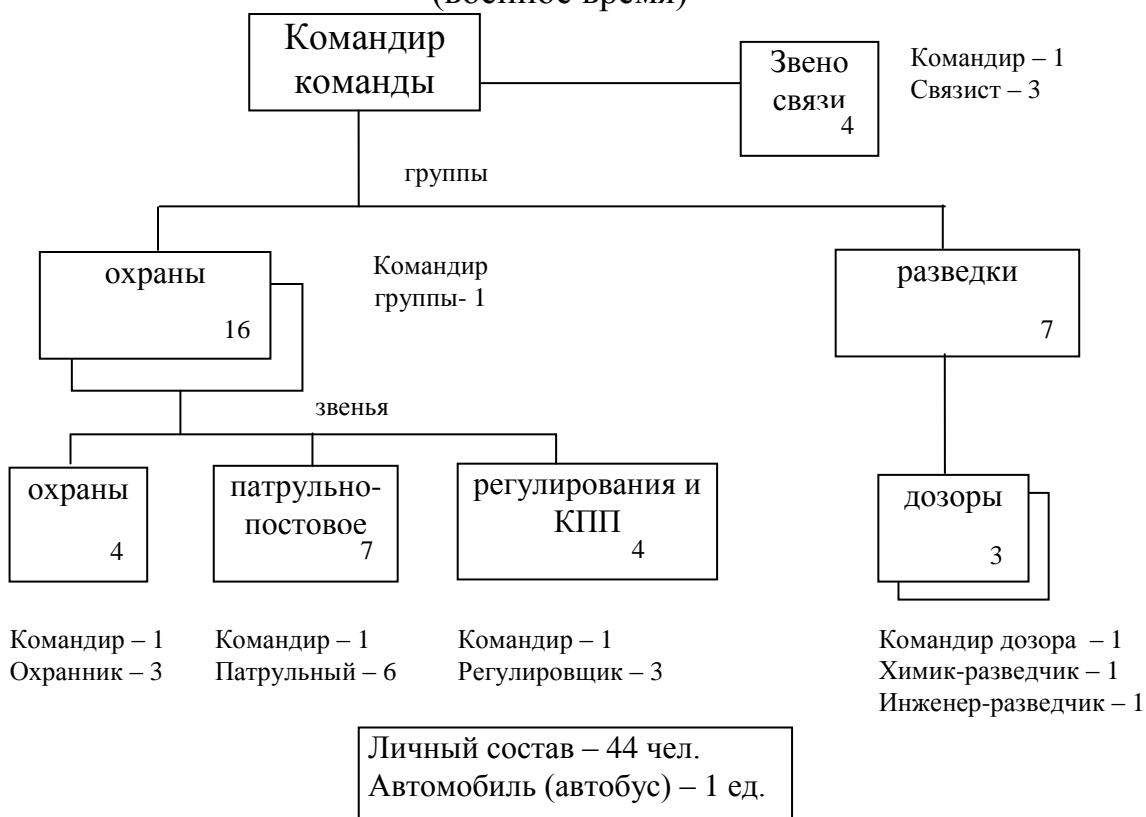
(военное время)

Командир команды

Звено связи 4

Командир – 1
Связист – 3

группы

охраны 16

Командир группы- 1

разведки 7

звенья

охраны 4

патрульно-постовое 7

регулирования и КПП 4

дозоры 3

Командир – 1
Охранник – 3

Командир – 1
Патрульный – 6

Командир – 1
Регулировщик – 3

Командир дозора – 1
Химик-разведчик – 1
Инженер-разведчик – 1

Личный состав – 44 чел.
Автомобиль (автобус) – 1 ед.